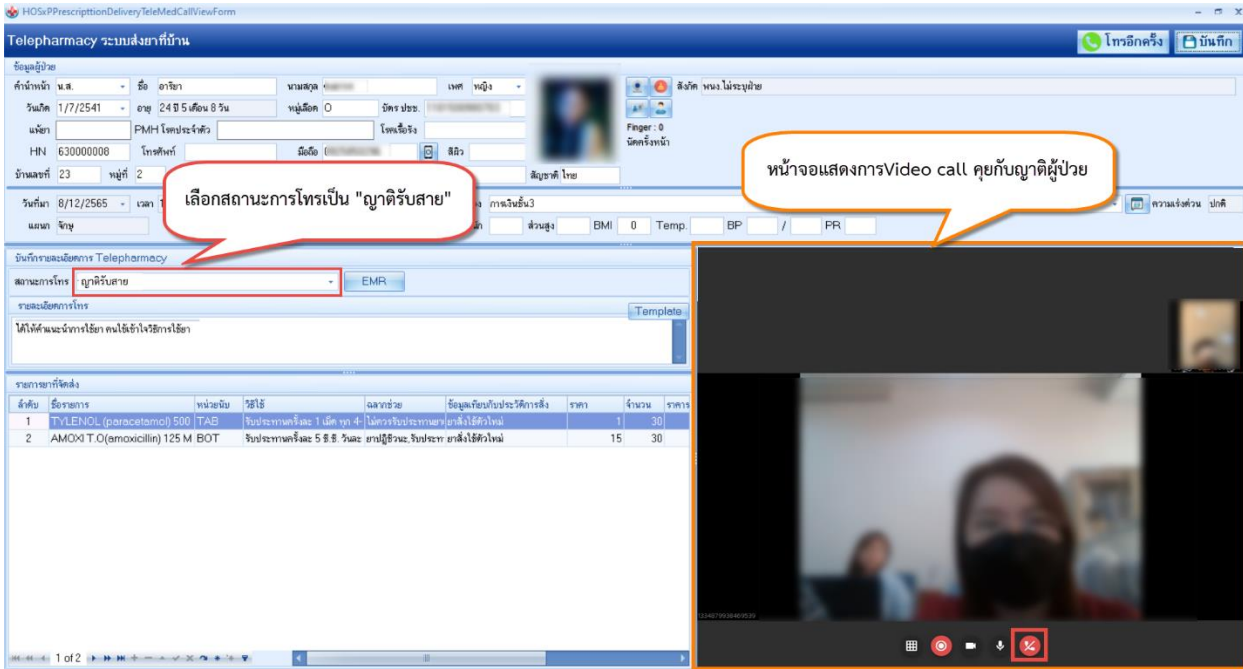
HOSxPPrescripttionDeliveryTeleMedCallViewForm

Telepharmacy ระบบส่งยาที่บ้าน

โทรอีกครั้ง บันทึก

ข้อมูลผู้ป่วย

คำนำหน้า น.ส. ชื่อ อาริยา นามสกุล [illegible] เพศ หญิง

วันเกิด 1/7/2541 อายุ 24 ปี 5 เดือน 8 วัน หมู่เลือด O บัตร ปชช. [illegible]

แพ้ยา PMH โรคประจำตัว โรคเรื้อรัง

HN 630000008 โทรศัพท์ มือถือ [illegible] สีผิว

บ้านเลขที่ 23 หมู่ที่ 2 สัญชาติ ไทย

สังกัด พนง.ไม่ระบุฝ่าย

Finger : 0

นัดครั้งหน้า

วันที่มา 8/12/2565 เวลา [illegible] การเงินชั้น3 ความเร่งด่วน ปกติ

แผนก จักษุ ส่วนสูง BMI 0 Temp. BP / PR

เลือกสถานะการโทรเป็น "ญาติรับสาย"

หน้าจอแสดงการVideo call คุยกับญาติผู้ป่วย

บันทึกรายละเอียดการ Telepharmacy

สถานะการโทร ญาติรับสาย EMR

รายละเอียดการโทร Template

ได้ให้คำแนะนำการใช้ยา คนไข้เข้าใจวิธีการใช้ยา

รายการยาที่จัดส่ง

| ลำดับ | ชื่อรายการ | หน่วยนับ | วิธีใช้ | ฉลากช่วย | ข้อมูลเทียบกับประวัติการสั่ง | ราคา | จำนวน | ราคา |
|---|---|---|---|---|---|---|---|---|
| 1 | TYLENOL (paracetamol) 500 | TAB | รับประทานครั้งละ 1 เม็ด ทุก 4- | ไม่ควรรับประทานยา | ยาสั่งใช้ตัวใหม่ | 1 | 30 | |
| 2 | AMOXI T.O(amoxicillin) 125 M | BOT | รับประทานครั้งละ 5 ซี.ซี. วันละ | ยาปฏิชีวนะ,รับประทาน | ยาสั่งใช้ตัวใหม่ | 15 | 30 | |

1 of 2